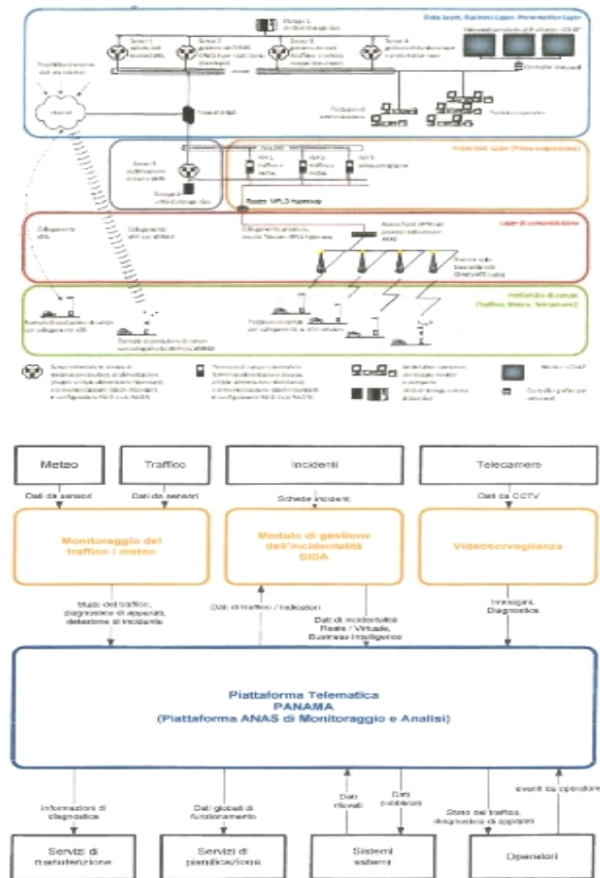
Data Layer, Business Layer, Presentation Layer

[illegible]

Internet

Firewall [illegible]

Presentation Layer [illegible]

Router MPLS Gateway

Layer di comunicazione

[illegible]

Metro

Traffico

Incidenti

Telecamere

Dati da sensori

Dati da sensori

Schede incidenti

Dati da CCTV

Monitoraggio del traffico / meteo

Modulo di gestione dell'incidentalità SIDA

Videosorveglianza

Stato del traffico, diagnostica di apparati, detezione di incidente

Dati di traffico / Indicatori

Dati di incidentalità Reale / Virtuale, Business Intelligence

Immagini, Diagnostica

Piattaforma Telematica
PANAMA
(Piattaforma ANAS di Monitoraggio e Analisi)

Informazioni di diagnostica

Dati globali di funzionamento

Dati rilevati

Dati pubblicati

Stato del traffico, diagnostica di apparati

eventi da operatore

Servizi di manutenzione

Servizi di pianificazione

Sistemi esterni

Operatori